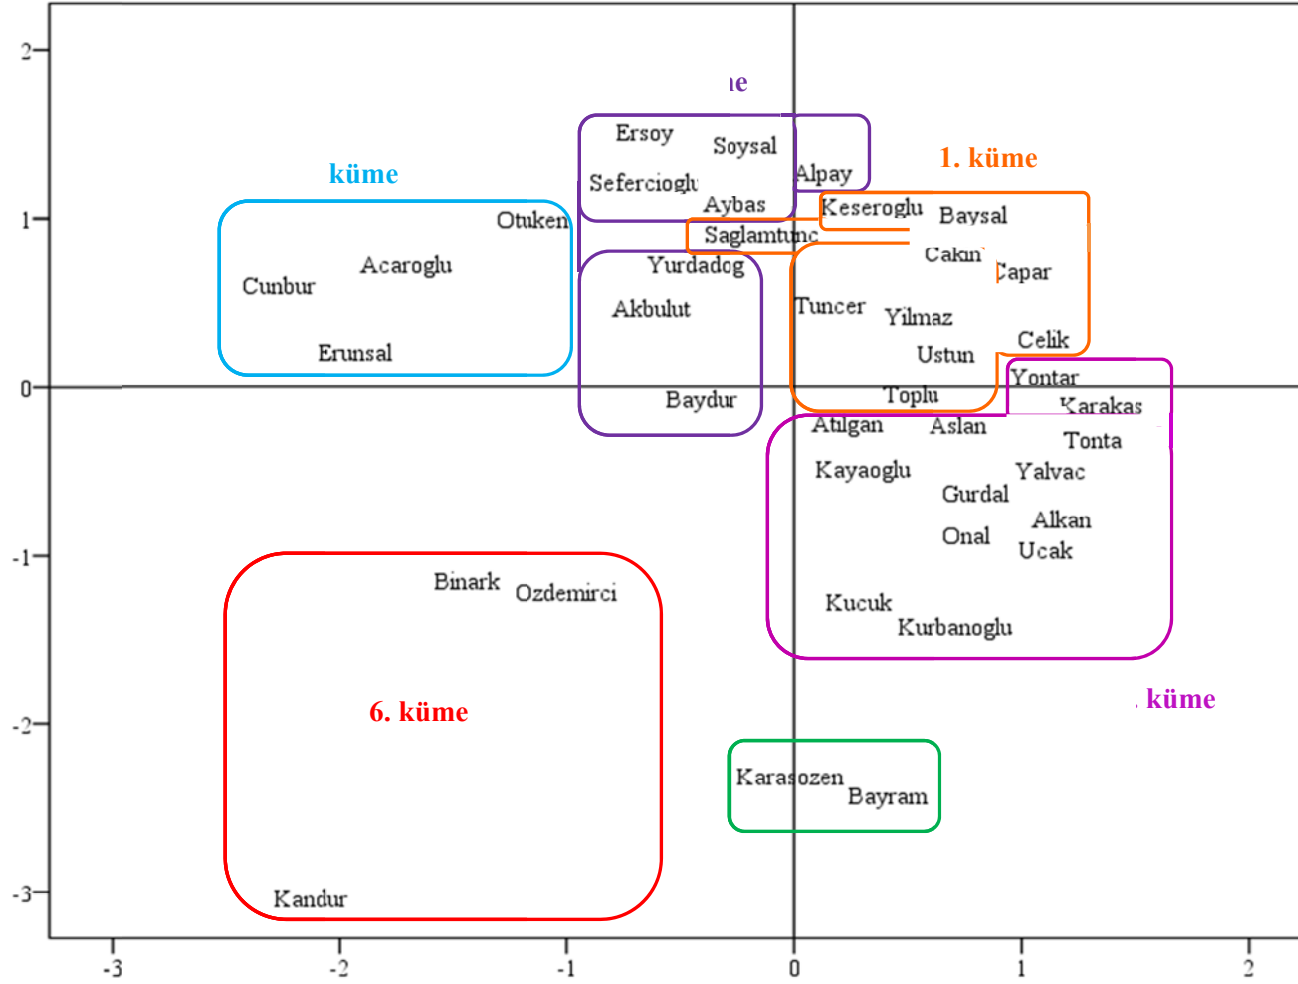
2
1
0
-1
-2
-3

ıe
küme
1. küme
Ersoy
Soysal
Seferciogl
Alpay
Aybas
Keseroglu
Baysal
Saglamtunc
Otuken
Acaroglu
Cunbur
Erunsal
Yurdadog
Akbulut
Cakın
Capar
Tuncer
Yilmaz
Ustun
Celik
Yontar
Baydur
Toplu
Karakas
Atılgan
Aslan
Tonta
Kayaoglu
Yalvac
Gurdal
Alkan
Onal
Ucak
Binark
Ozdemirci
Kucuk
Kurbanoglu
6. küme
küme
Karasozen
Bayram
Kandur

-3
-2
-1
0
1
2